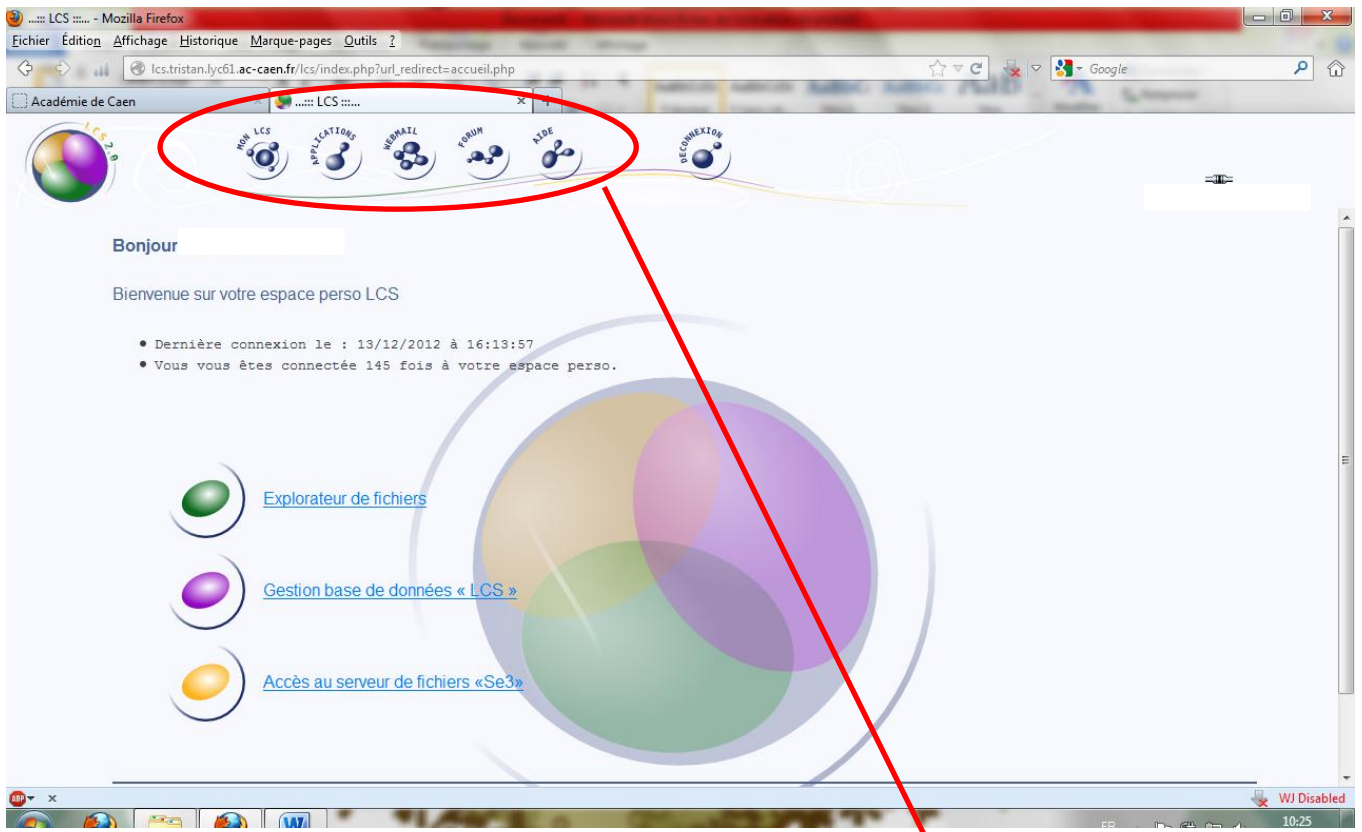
...::: LCS :::... - Mozilla Firefox

Fichier Édition Affichage Historique Marque-pages Outils ?

lcs.tristan.lyc61.ac-caen.fr/lcs/index.php?url_redirect=accueil.php

Google

Académie de Caen

...::: LCS :::...

LCS 2.0

MON LCS
APPLICATIONS
WEBMAIL
FORUM
AIDE
DECONNEXION

Bonjour

Bienvenue sur votre espace perso LCS

• Dernière connexion le : 13/12/2012 à 16:13:57
• Vous vous êtes connectée 145 fois à votre espace perso.

Explorateur de fichiers

Gestion base de données « LCS »

Accès au serveur de fichiers «Se3»

WJ Disabled

FR

10:25